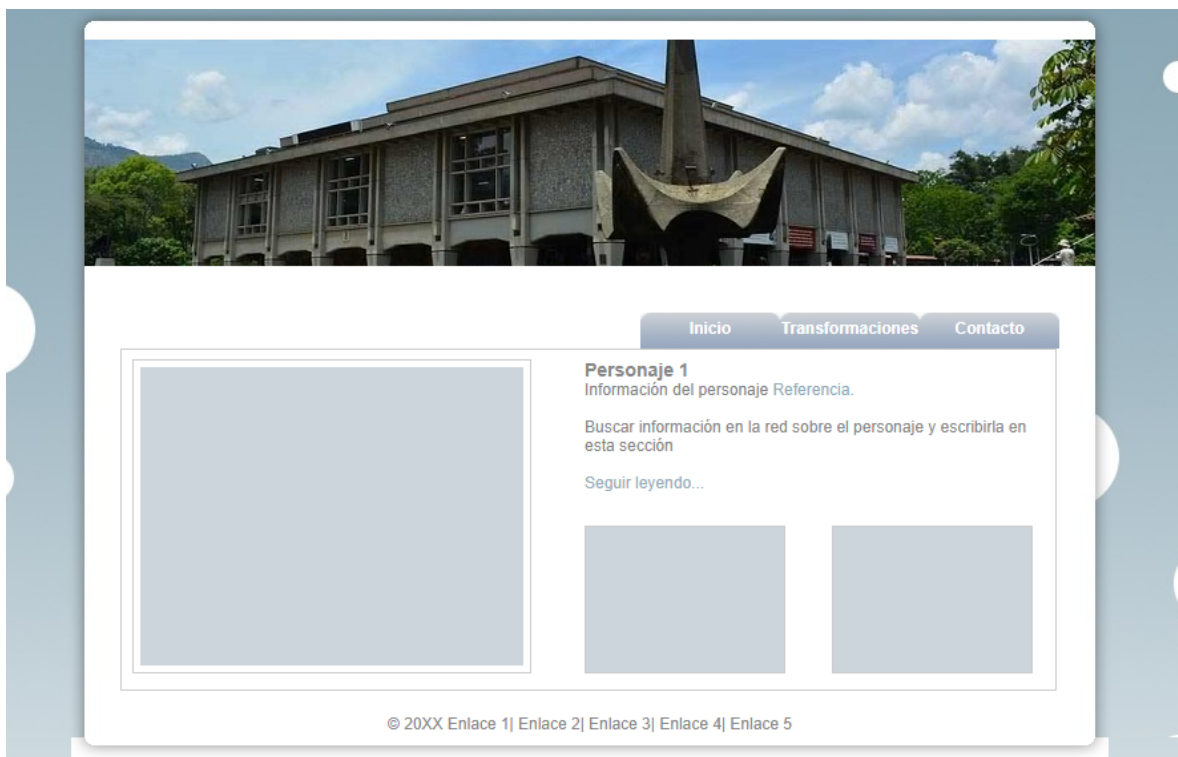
Inicio Transformaciones Contacto

Personaje 1
Información del personaje Referencia.

Buscar información en la red sobre el personaje y escribirla en esta sección

Seguir leyendo...

© 20XX Enlace 1| Enlace 2| Enlace 3| Enlace 4| Enlace 5